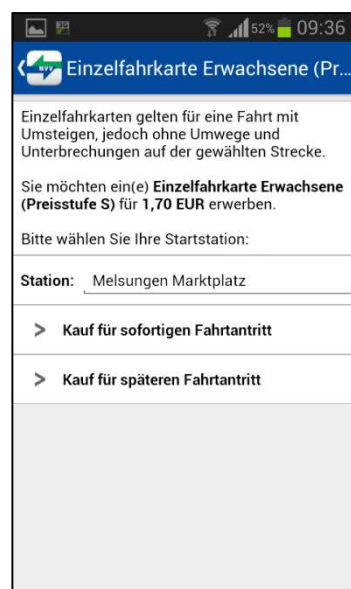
52% 09:36

NVV Einzelfahrkarte Erwachsene (Pr...

Einzelfahrkarten gelten für eine Fahrt mit Umsteigen, jedoch ohne Umwege und Unterbrechungen auf der gewählten Strecke.

Sie möchten ein(e) **Einzelfahrkarte Erwachsene (Preisstufe S)** für **1,70 EUR** erwerben.

Bitte wählen Sie Ihre Startstation:

**Station:** Melsungen Marktplatz

> **Kauf für sofortigen Fahrtantritt**

> **Kauf für späteren Fahrtantritt**